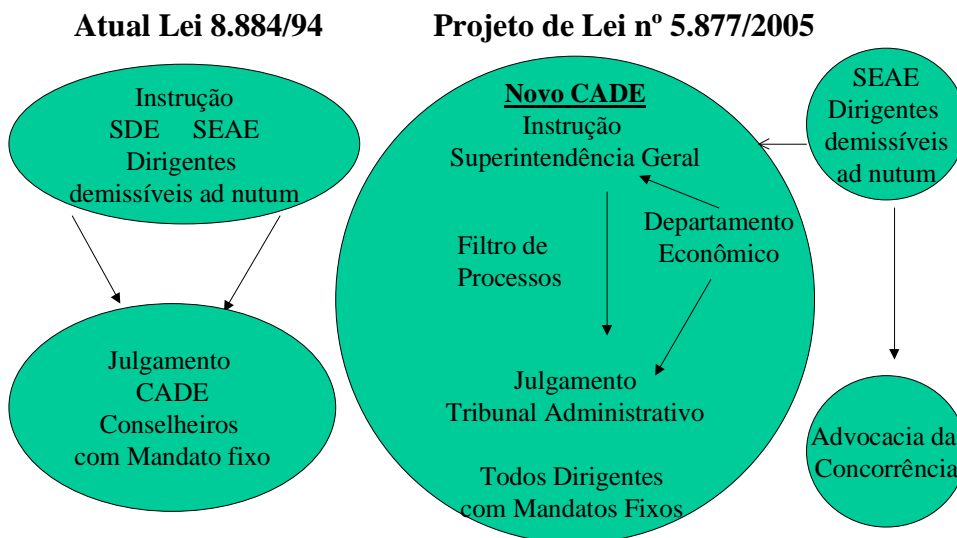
Atual Lei 8.884/94

Instrução
SDE SEAE
Dirigentes
demissíveis ad nutum

Julgamento
CADE
Conselheiros
com Mandato fixo

Projeto de Lei nº 5.877/2005

Novo CADE
Instrução
Superintendência Geral

Filtro de
Processos

Departamento
Econômico

Julgamento
Tribunal Administrativo

Todos Dirigentes
com Mandatos Fixos

SEAE
Dirigentes
demissíveis
ad nutum

Advocacia da
Concorrência